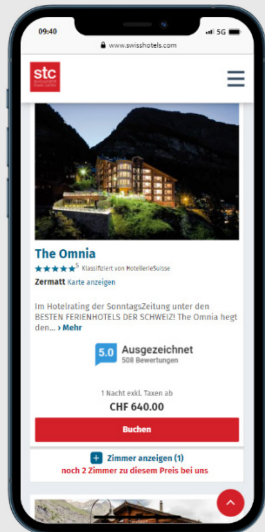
09:40
5G
www.swisshotels.com
stc
The Omnia
★★★★★ S Klassifiziert von HotellerieSuisse
Zermatt Karte anzeigen
Im Hoteirating der SonntagsZeitung unter den BESTEN FERIENHOTELS DER SCHWEIZ! The Omnia liegt den ... › Mehr
5.0 Ausgezeichnet
508 Bewertungen
1 Nacht exkl. Taxen ab
CHF 640.00
Buchen
+ Zimmer anzeigen (1)
noch 2 Zimmer zu diesem Preis bei uns